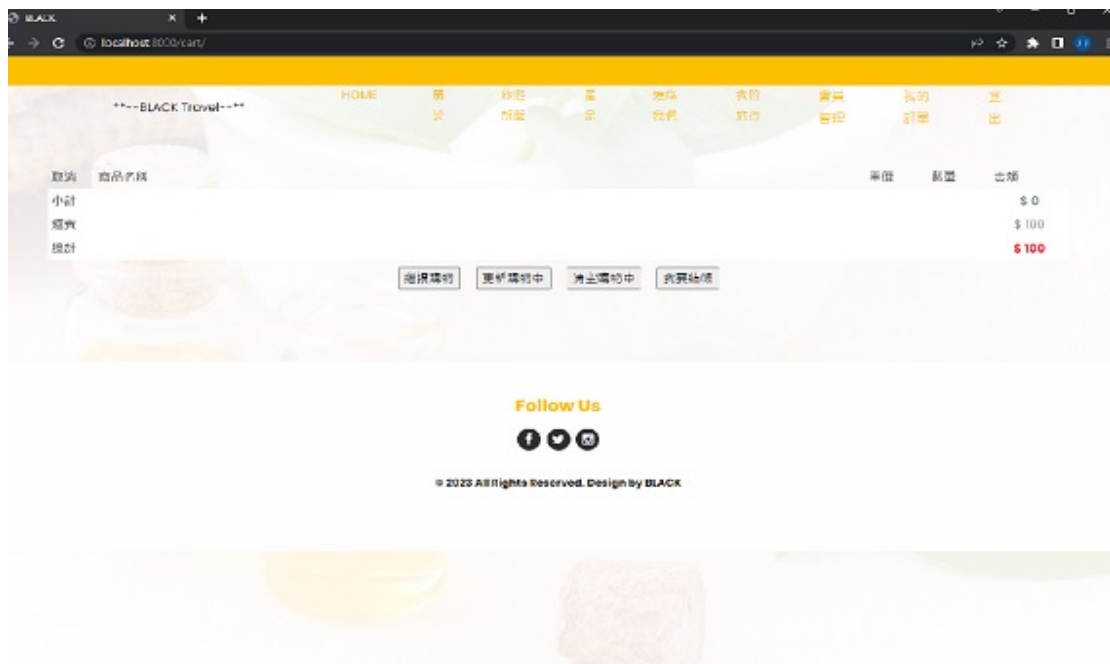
BLACK

localhost:8000/cart/

**--BLACK Trovel--**

HOME 簡介 旅遊行程 登錄 建築貢獻 我的旅行 會員管理 我的訂單 登出

取消 商品名稱 單價 數量 金額

| 小計 | $ 0 |
|---|---|
| 運費 | $ 100 |
| 總計 | $ 100 |

繼續購物 更新購物車 清空購物車 我要結帳

Follow Us

© 2023 All Rights Reserved. Design by BLACK